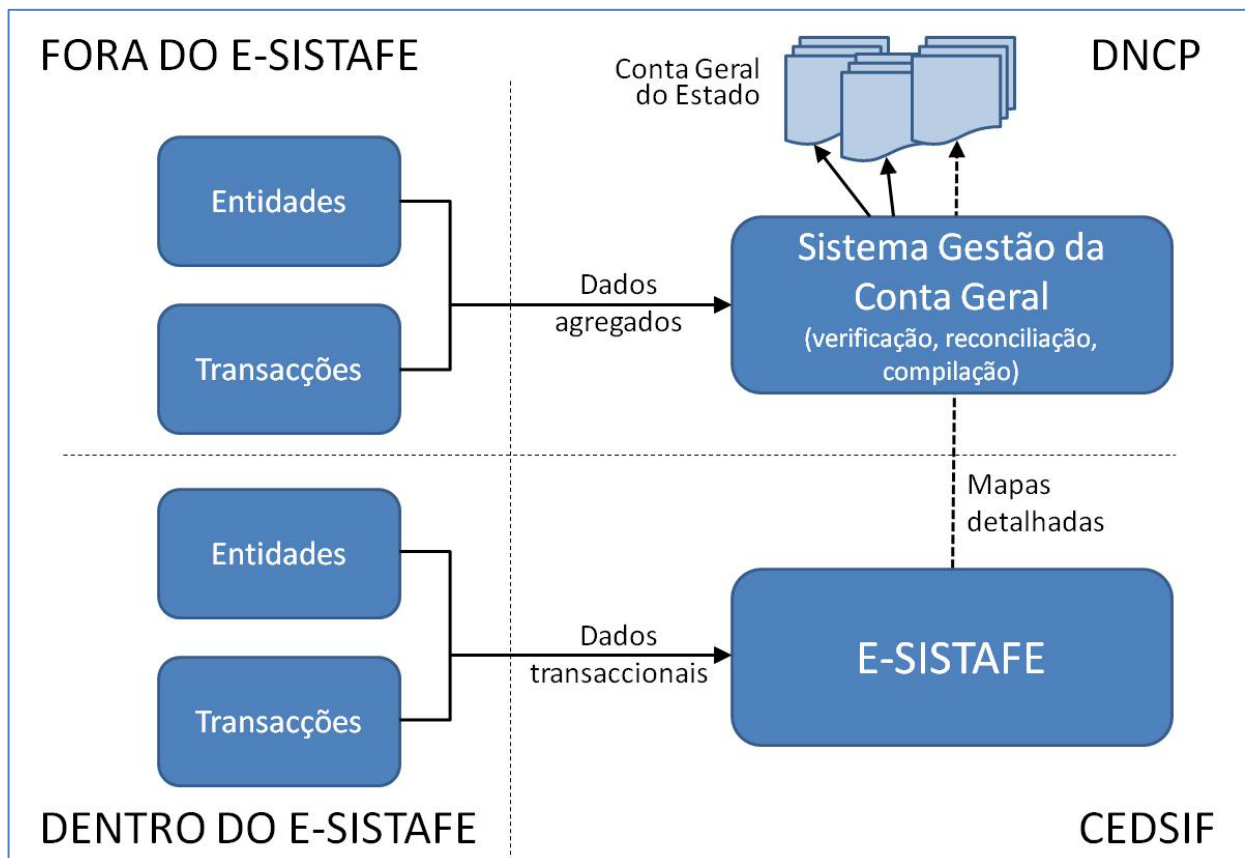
FORA DO E-SISTAFE

Conta Geral do Estado

DNCP

Entidades

Transacções

Dados agregados

Sistema Gestão da Conta Geral
(verificação, reconciliação, compilação)

Mapas detalhadas

Entidades

Transacções

Dados transaccionais

E-SISTAFE

DENTRO DO E-SISTAFE

CEDSIF